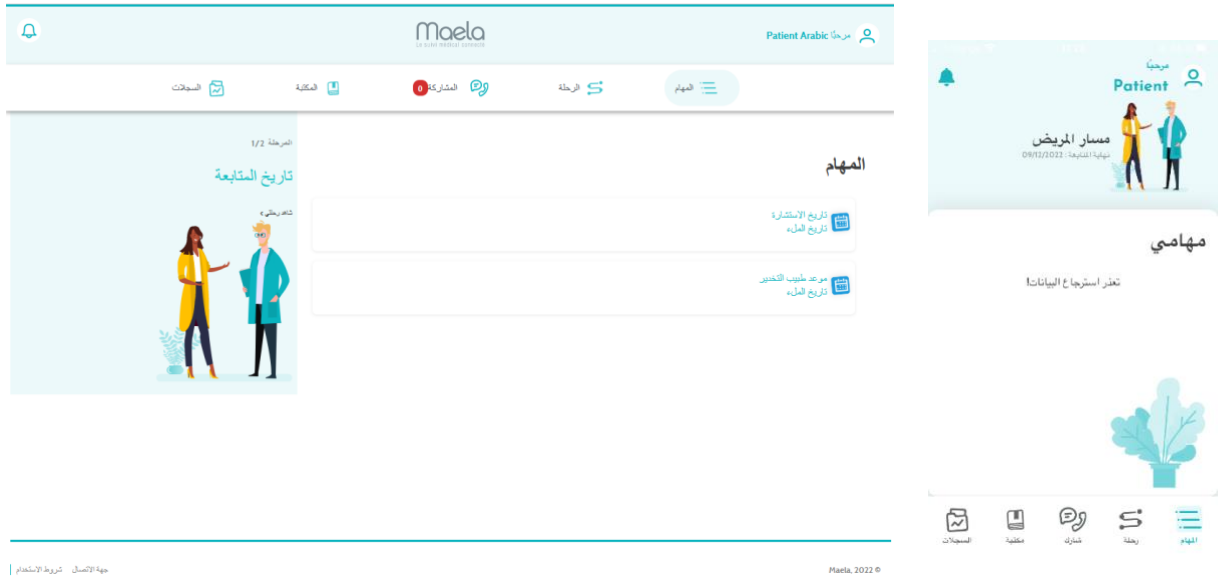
Maela
Le suivi médical connecté

Patient Arabic مرحبًا

المهام
الرحلة
0 المشاركة
المكتبة
السجلات

المرحلة 1/2
تاريخ المتابعة
شاهد رحلتي

المهام

تاريخ الاستشارة
تاريخ الملء

موعد طبيب التخدير
تاريخ الملء

جهة الإتصال | شروط الاستخدام
Maela, 2022 ©

مرحبًا
Patient
مسار المريض
نهاية المتابعة : 09/12/2022

مهامي

تعذر استرجاع البيانات!

المهام
رحلة
شارك
مكتبة
السجلات